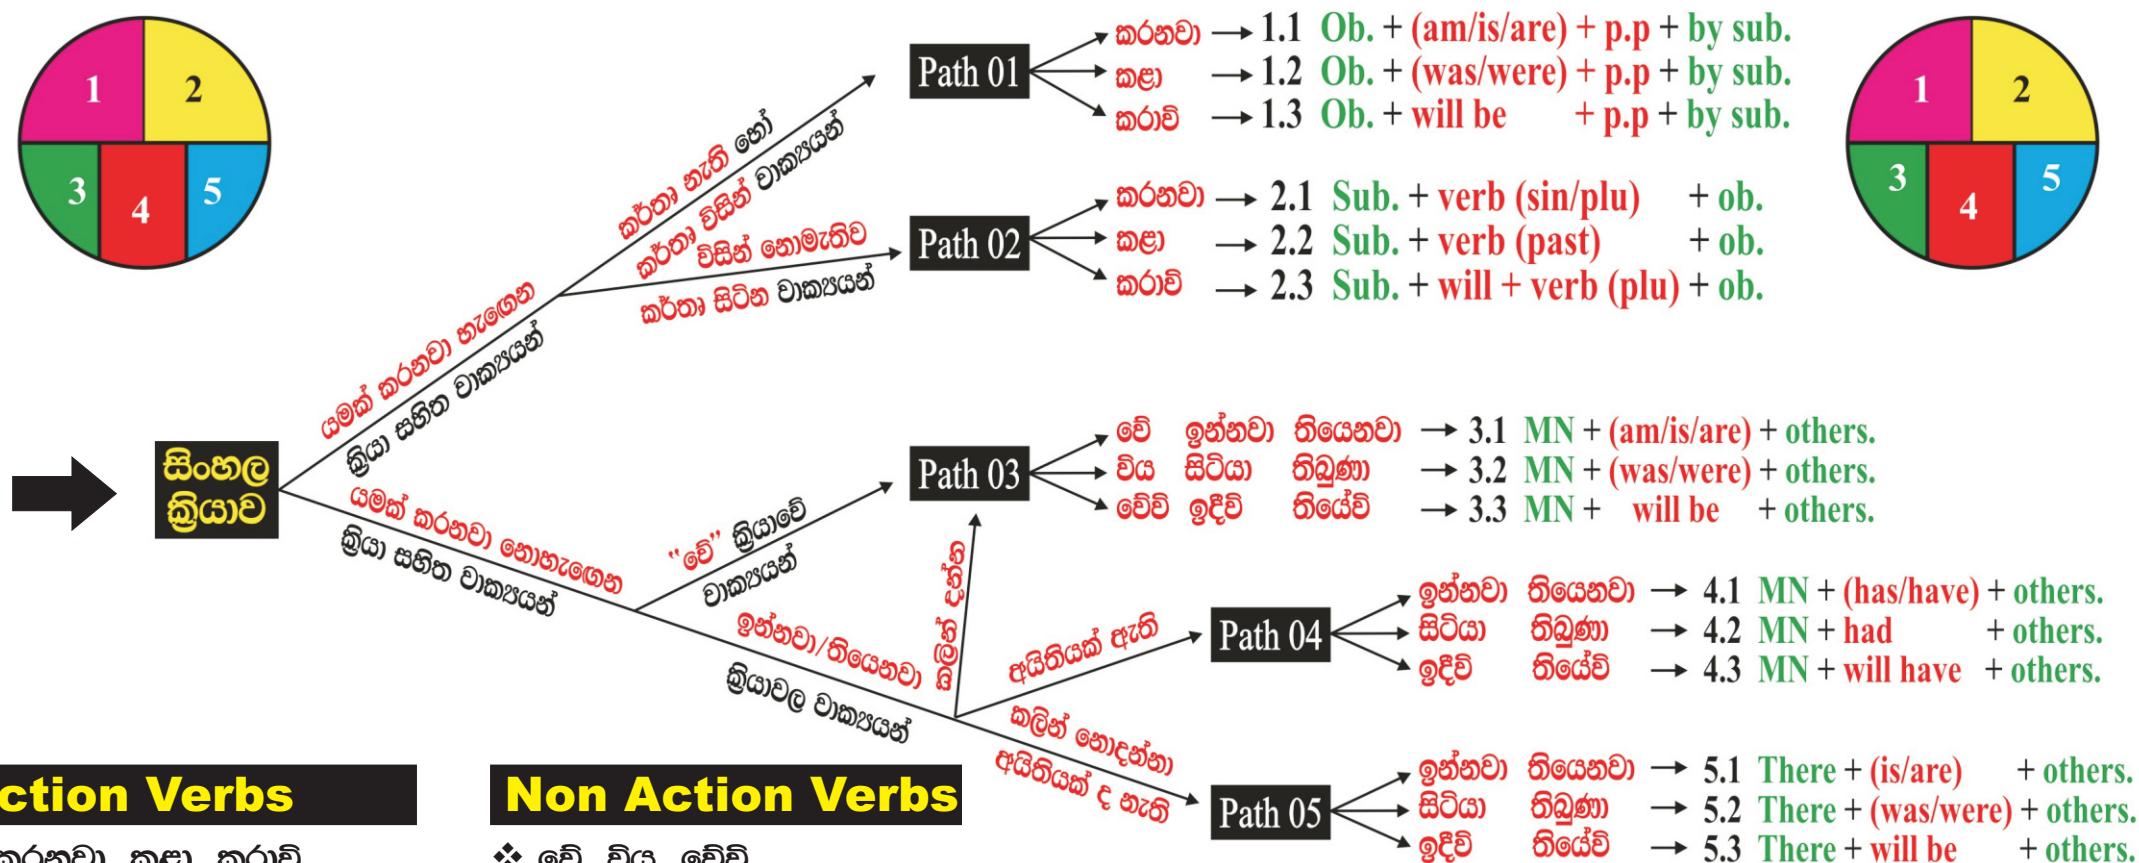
1
2
3
4
5

සිංහල ක්‍රියාව

යමක් කරනවා හැගෙන ක්‍රියා සහිත වාක්‍යයන්

කර්තෘ නැති හෝ කර්තෘ විසින් වාක්‍යයන්

කර්තෘ විසින් නොමැතිව කර්තෘ සිටින වාක්‍යයන්

Path 01
කරනවා → 1.1 Ob. + (am/is/are) + p.p + by sub.
කළා → 1.2 Ob. + (was/were) + p.p + by sub.
කරාවි → 1.3 Ob. + will be + p.p + by sub.

Path 02
කරනවා → 2.1 Sub. + verb (sin/plu) + ob.
කළා → 2.2 Sub. + verb (past) + ob.
කරාවි → 2.3 Sub. + will + verb (plu) + ob.

1
2
3
4
5

යමක් කරනවා නොහැගෙන ක්‍රියා සහිත වාක්‍යයන්

"වේ" ක්‍රියාවේ වාක්‍යයන්

Path 03
වේ ඉන්නවා තියෙනවා → 3.1 MN + (am/is/are) + others.
විය සිටියා තිබුණා → 3.2 MN + (was/were) + others.
වේවි ඉදීවි තියේවි → 3.3 MN + will be + others.

ඉන්නවා/තියෙනවා ක්‍රියාවල වාක්‍යයන්

බලය ඇති

අයිතියක් ඇති

Path 04
ඉන්නවා තියෙනවා → 4.1 MN + (has/have) + others.
සිටියා තිබුණා → 4.2 MN + had + others.
ඉදීවි තියේවි → 4.3 MN + will have + others.

කලින් නොදන්නා අයිතියක් ද නැති

Path 05
ඉන්නවා තියෙනවා → 5.1 There + (is/are) + others.
සිටියා තිබුණා → 5.2 There + (was/were) + others.
ඉදීවි තියේවි → 5.3 There + will be + others.

ction Verbs
කරනවා කළා කරාවි

Non Action Verbs
❖ වේ විය වේවි